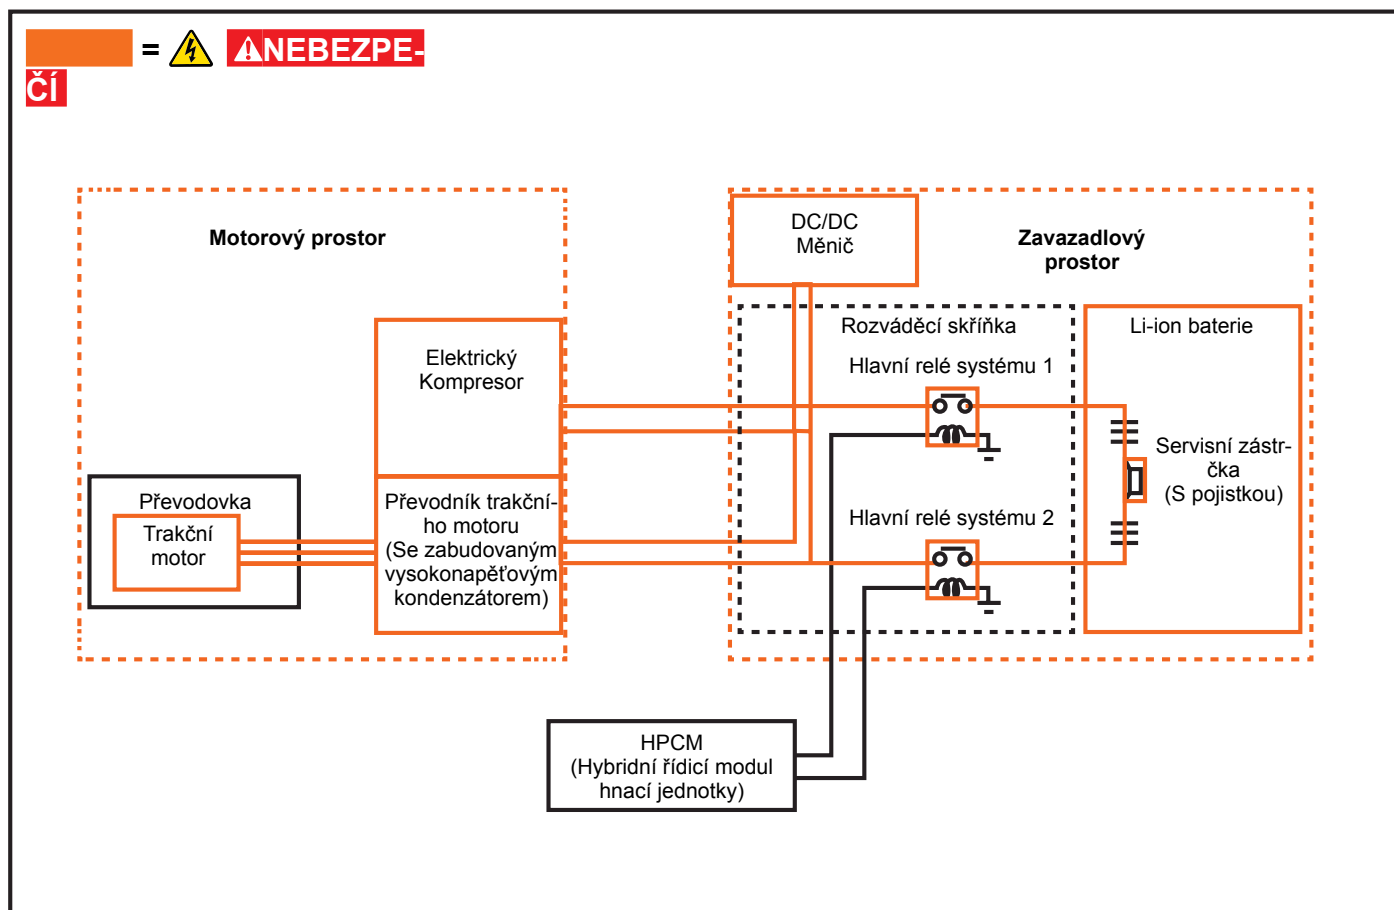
= NEBEZPEČÍ

Motorový prostor

Elektrický Kompresor

Převodovka

Trakční motor

Převodník trakčního motoru (Se zabudovaným vysokonapěťovým kondenzátorem)

DC/DC Měnič

Zavazadlový prostor

Rozváděcí skříňka

Hlavní relé systému 1

Hlavní relé systému 2

Li-ion baterie

Servisní zástrčka (S pojistkou)

HPCM (Hybridní řídicí modul hnací jednotky)